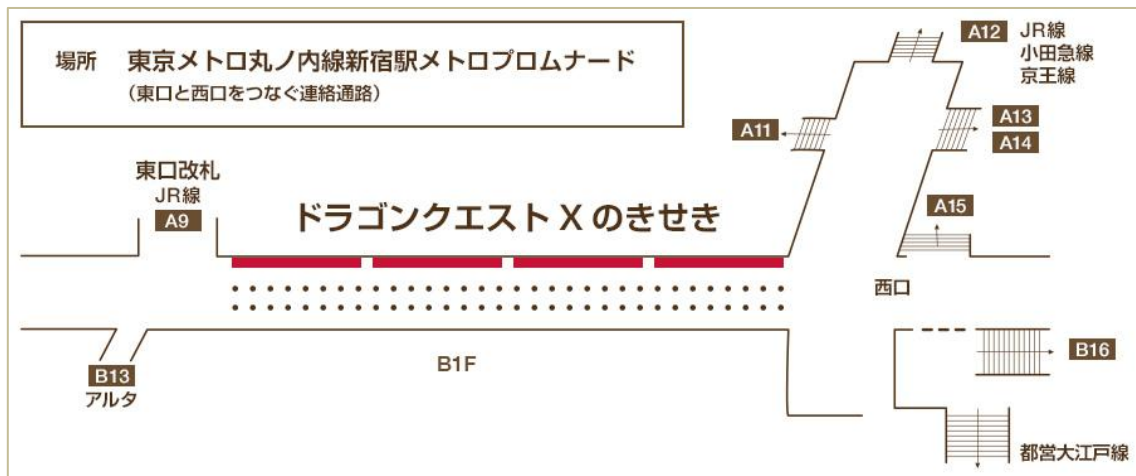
場所　東京メトロ丸ノ内線新宿駅メトロプロムナード
（東口と西口をつなぐ連絡通路）

A12 JR線 小田急線 京王線

A11

A13

A14

東口改札 JR線

A9

ドラゴンクエストＸのきせき

A15

西口

B16

B13 アルタ

B1F

都営大江戸線